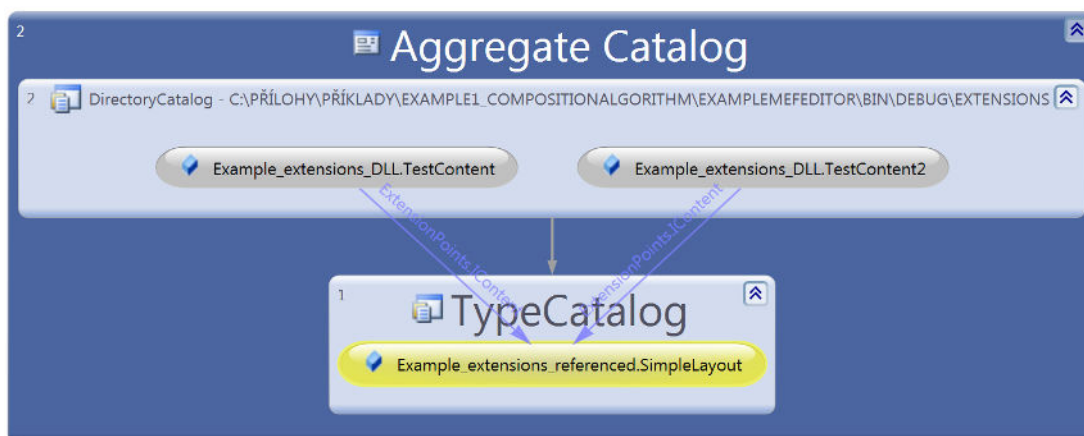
2

Aggregate Catalog

2 DirectoryCatalog - C:\PŘÍLOHY\PŘÍKLADY\EXAMPLE1_COMPOSITIONALGORITHM\EXAMPLEMEFEDITOR\BIN\DEBUG\EXTENSIONS

Example_extensions_DLL.TestContent

Example_extensions_DLL.TestContent2

ExtensionPoints.IContent

ExtensionPoints.IContent

1

TypeCatalog

Example_extensions_referenced.SimpleLayout